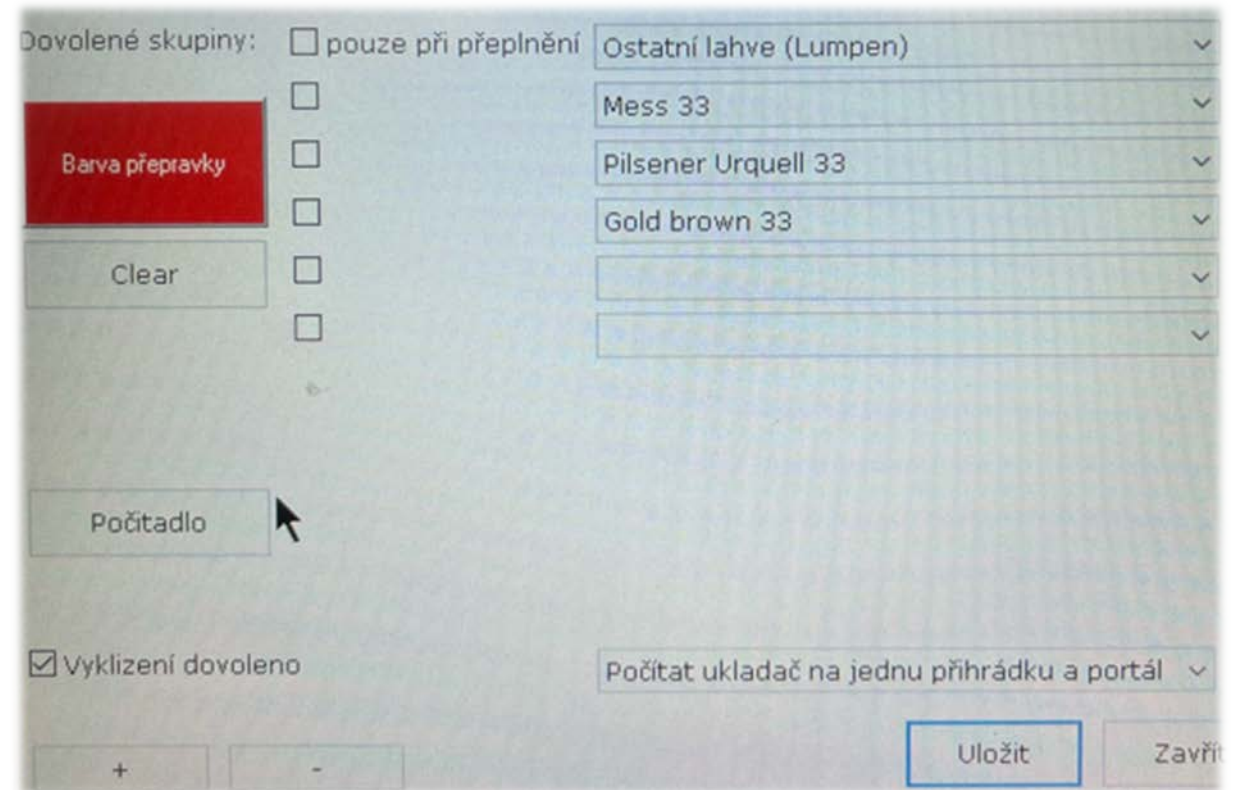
Dovolené skupiny: ☐ pouze při přeplnění

Ostatní lahve (Lumpen)

Mess 33

Pilsener Urquell 33

Gold brown 33

Barva přepravky

Clear

Počitadlo

☑ Vyklizení dovoleno

Počítat ukladač na jednu přihrádku a portál

+

-

Uložit

Zavřít